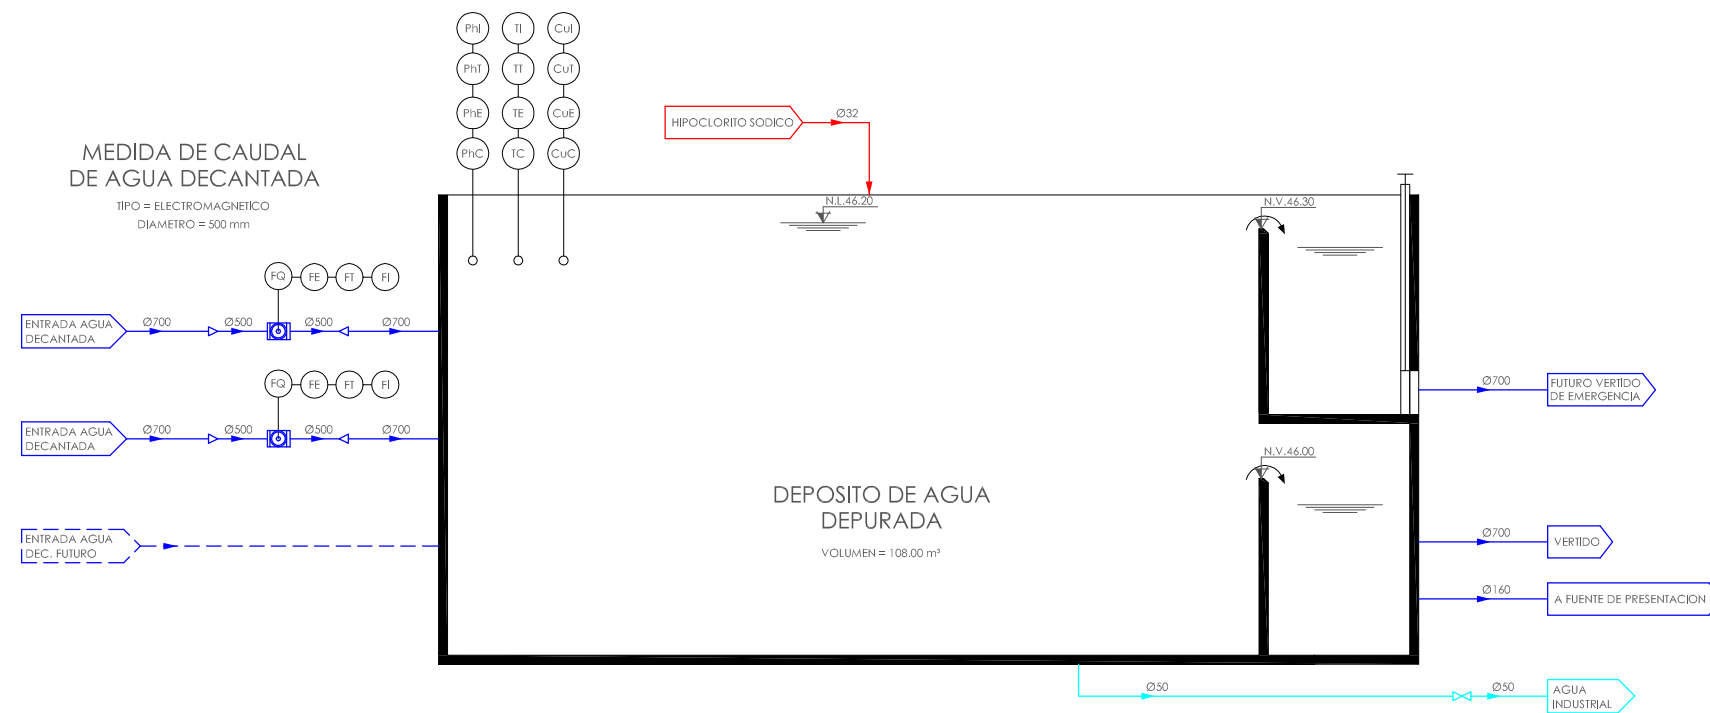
PhI TI CuI
PhT TT CuT
PhE TE CuE
PhC TC CuC

HIPOCLORITO SODICO
Ø32

MEDIDA DE CAUDAL
DE AGUA DECANTADA

TIPO = ELECTROMAGNETICO
DIAMETRO = 500 mm

N.L.46.20
N.V.46.30

FQ FE FT FI

ENTRADA AGUA DECANTADA
Ø700 Ø500 Ø500 Ø700

FQ FE FT FI

ENTRADA AGUA DECANTADA
Ø700 Ø500 Ø500 Ø700

ENTRADA AGUA DEC. FUTURO

Ø700
FUTURO VERTIDO DE EMERGENCIA

N.V.46.00

DEPOSITO DE AGUA
DEPURADA

VOLUMEN = 108.00 m³

Ø700
VERTIDO

Ø160
A FUENTE DE PRESENTACION

Ø50 Ø50
AGUA INDUSTRIAL